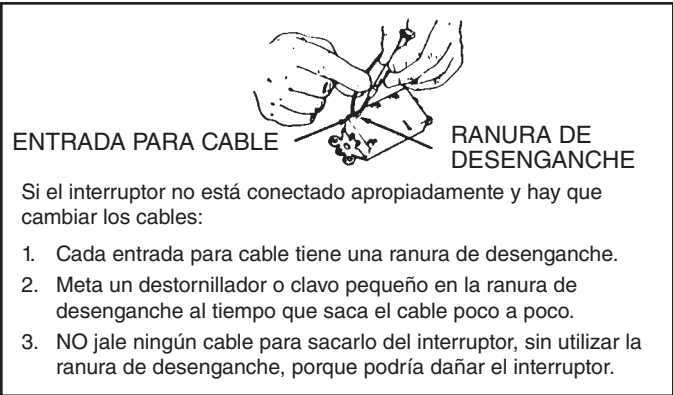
ENTRADA PARA CABLE

RANURA DE DESENGANCHE

Si el interruptor no está conectado apropiadamente y hay que cambiar los cables:

1. Cada entrada para cable tiene una ranura de desenganche.
2. Meta un destornillador o clavo pequeño en la ranura de desenganche al tiempo que saca el cable poco a poco.
3. NO jale ningún cable para sacarlo del interruptor, sin utilizar la ranura de desenganche, porque podría dañar el interruptor.